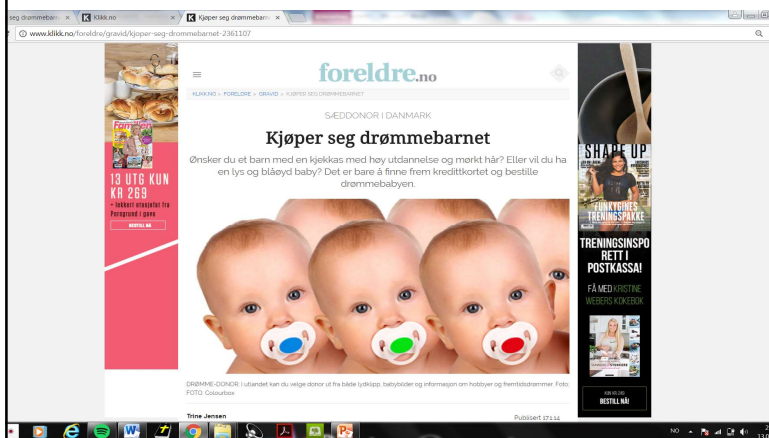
seg drømmebarı × | K Klikk.no × | K Kjøper seg drømmebarı ×

www.klikk.no/foreldre/gravid/kjoper-seg-drommebarnet-2361107

foreldre.no

KLIKK.NO > FORELDRE > GRAVID > KJØPER SEG DRØMMEBARNET

SÆDDONOR I DANMARK

Kjøper seg drømmebarnet

Ønsker du et barn med en kjekkas med høy utdannelse og mørkt hår? Eller vil du ha en lys og blåøyd baby? Det er bare å finne frem kredittkortet og bestille drømmebabyen.

DRØMME-DONOR: I utlandet kan du velge donor ut fra både lydklipp, babybilder og informasjon om hobbyer og fremtidsdrømmer. Foto: FOTO: Colourbox

Trine Jensen

Publisert 17:14

13 UTG KUN KR 269
+ lekkert eksepfat fra Porsgrund i gave
BESTILL NÅ

SHAPE UP
FUNKYGINES TRENINGSPAKKE

TRENINGSINSPO RETT I POSTKASSA!
FÅ MED KRISTINE WEBERS KOKEBOK
BESTILL NÅ!

NO